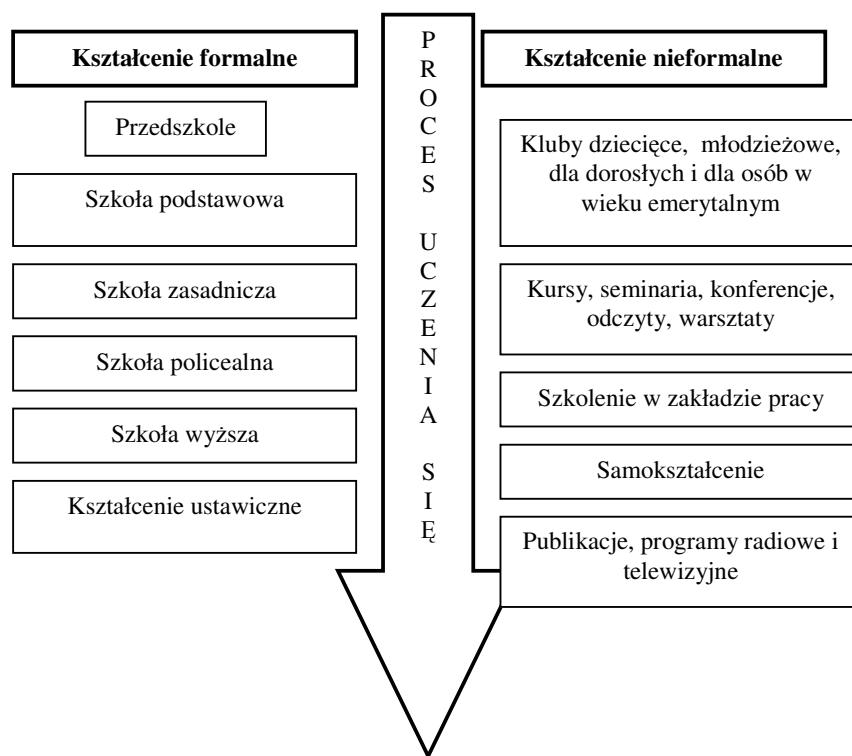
Kształcenie formalne

Przedszkole

Szkoła podstawowa

Szkoła zasadnicza

Szkoła policealna

Szkoła wyższa

Kształcenie ustawiczne

PROCES UCZENIA SIĘ

Kształcenie nieformalne

Kluby dziecięce, młodzieżowe, dla dorosłych i dla osób w wieku emerytalnym

Kursy, seminaria, konferencje, odczyty, warsztaty

Szkolenie w zakładzie pracy

Samokształcenie

Publikacje, programy radiowe i telewizyjne